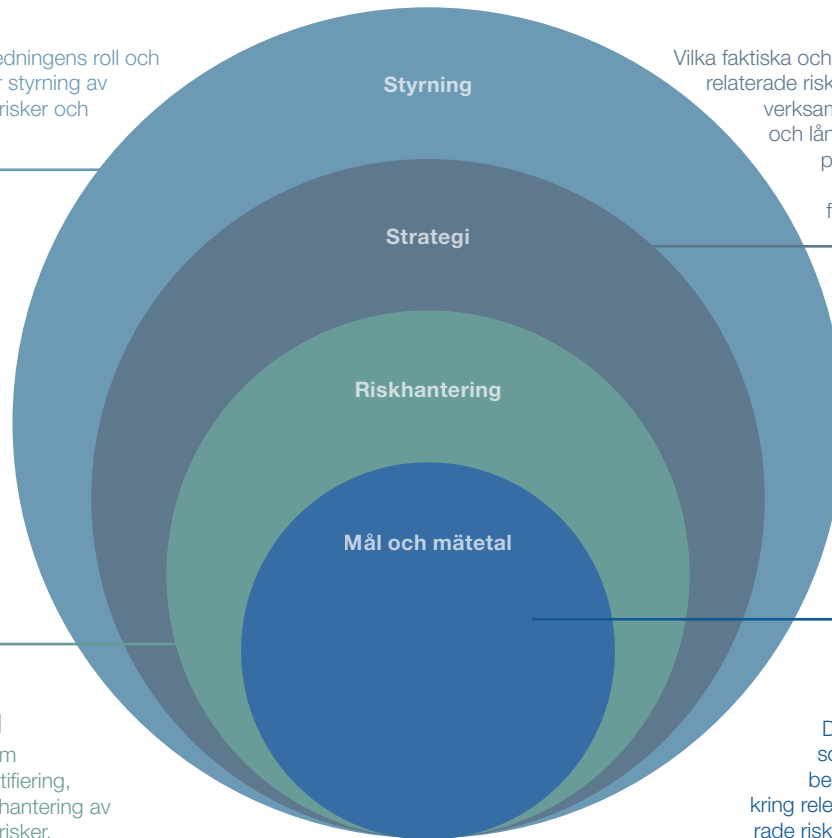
edningens roll och
r styrning av
risker och

Vilka faktiska och
relaterade risk
verksan
och lån
p

f

Styrning

Strategi

Riskhantering

Mål och mätetal

l
m
tifiering,
hantering av
risker.

D
so
be
kring rele
rade risk